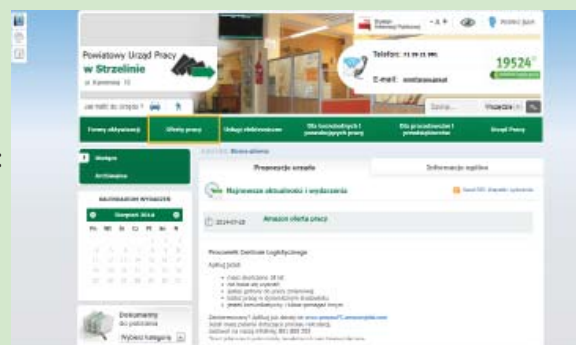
Powiatowy Urząd Pracy
w Strzelinie
ul. Kamienna 12

Telefon: 71 39 21 991
E-mail: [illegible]

19524

Jak trafić do urzędu?

Szukaj...
Wszędzie

Formy aktywizacji
Oferty pracy
Usługi elektroniczne
Dla bezrobotnych i poszukujących pracy
Dla pracodawców i przedsiębiorców
Urząd Pracy

Aktualne
Archiwalne

KALENDARIUM WYDARZEŃ
Sierpień 2014
Pn Wt Śr Cz Pt So N

Dokumenty do pobrania
Wybierz kategorię

Propozycje urzędu
Informacje ogólne

Najnowsze aktualności i wydarzenia

2014-07-28
Amazon oferta pracy

Pracownik Centrum Logistycznego

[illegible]